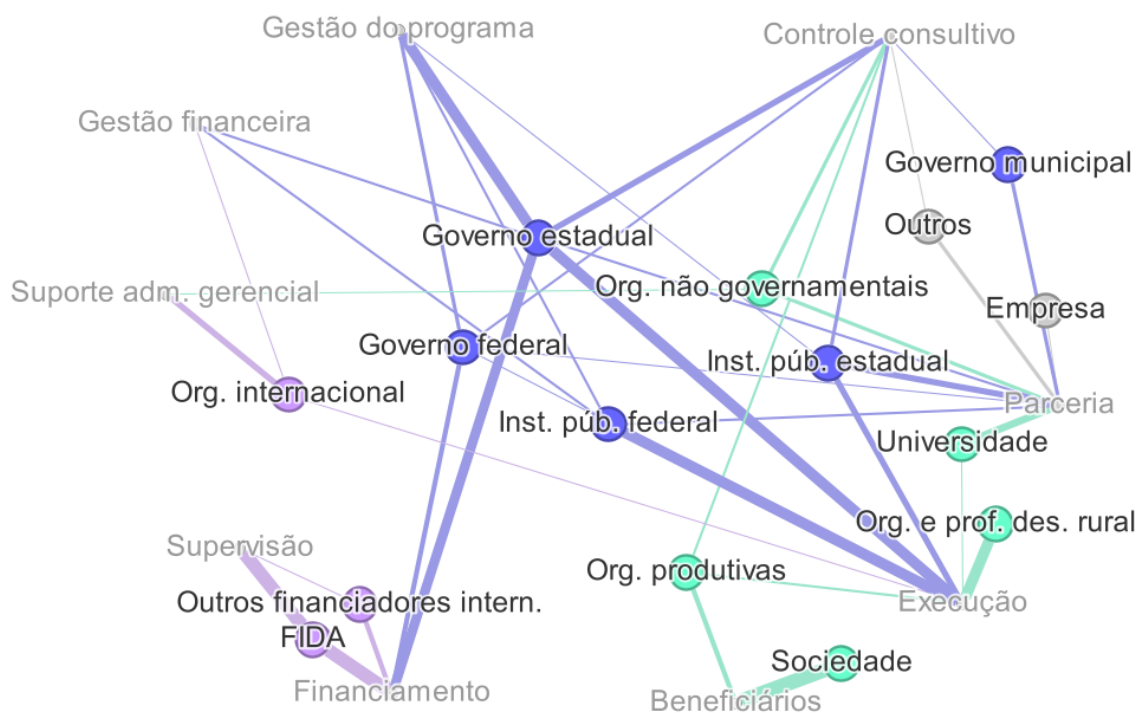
Gestão do programa
Controle consultivo
Gestão financeira
Governo municipal
Outros
Governo estadual
Org. não governamentais
Suporte adm. gerencial
Empresa
Governo federal
Inst. púb. estadual
Org. internacional
Parceria
Inst. púb. federal
Universidade
Org. e prof. des. rural
Supervisão
Org. produtivas
Outros financiadores intern.
Execução
FIDA
Sociedade
Financiamento
Beneficiários